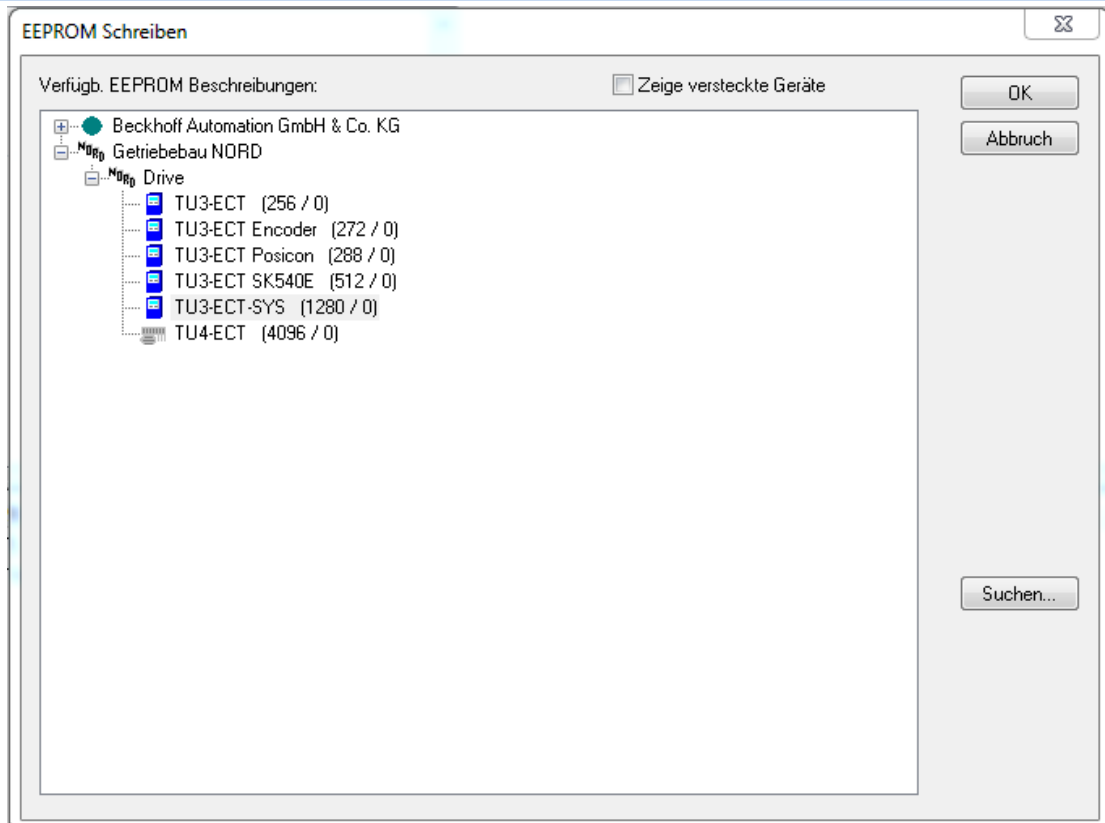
EEPROM Schreiben

Verfügb. EEPROM Beschreibungen:

Zeige versteckte Geräte

OK

Abbruch

Beckhoff Automation GmbH & Co. KG
NORD Getriebebau NORD
NORD Drive
TU3-ECT (256 / 0)
TU3-ECT Encoder (272 / 0)
TU3-ECT Posicon (288 / 0)
TU3-ECT SK540E (512 / 0)
TU3-ECT-SYS (1280 / 0)
TU4-ECT (4096 / 0)

Suchen...